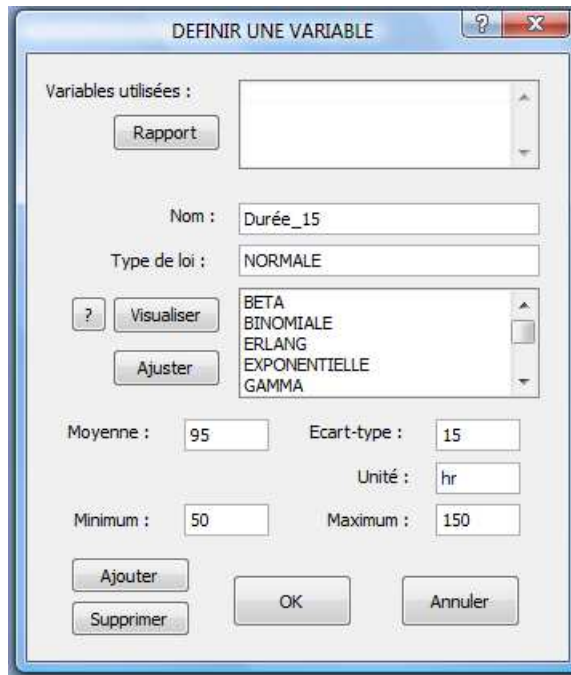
DEFINIR UNE VARIABLE

?

X

Variables utilisées :

Rapport

Nom : Durée_15

Type de loi : NORMALE

?

Visualiser

Ajuster

BETA
BINOMIALE
ERLANG
EXPONENTIELLE
GAMMA

Moyenne : 95

Ecart-type : 15

Unité : hr

Minimum : 50

Maximum : 150

Ajouter

Supprimer

OK

Annuler